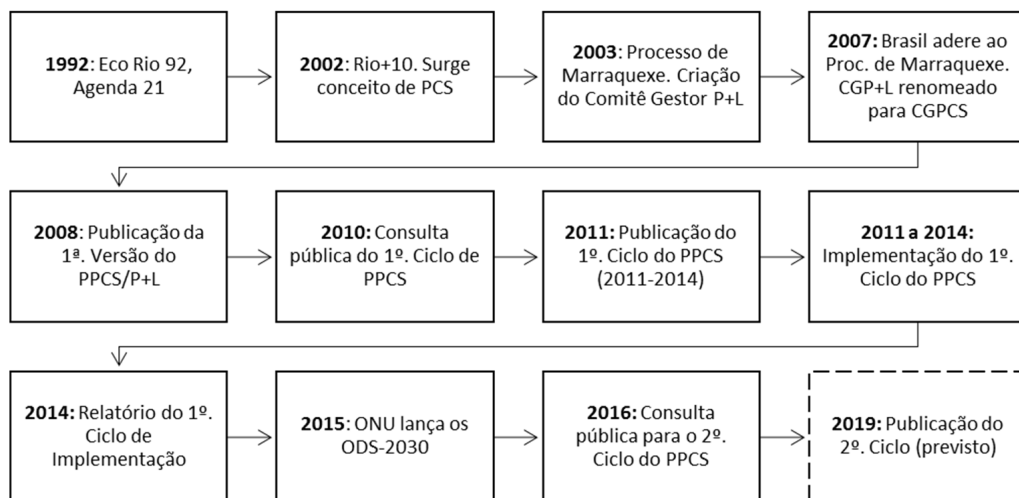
**1992**: Eco Rio 92, Agenda 21

**2002**: Rio+10. Surge conceito de PCS

**2003**: Processo de Marraquexe. Criação do Comitê Gestor P+L

**2007:** Brasil adere ao Proc. de Marraquexe. CGP+L renomeado para CGPCS

**2008**: Publicação da 1ª. Versão do PPCS/P+L

**2010:** Consulta pública do 1º. Ciclo de PPCS

**2011:** Publicação do 1º. Ciclo do PPCS (2011-2014)

**2011 a 2014:** Implementação do 1º. Ciclo do PPCS

**2014:** Relatório do 1º. Ciclo de Implementação

**2015**: ONU lança os ODS-2030

**2016:** Consulta pública para o 2º. Ciclo do PPCS

**2019:** Publicação do 2º. Ciclo (previsto)